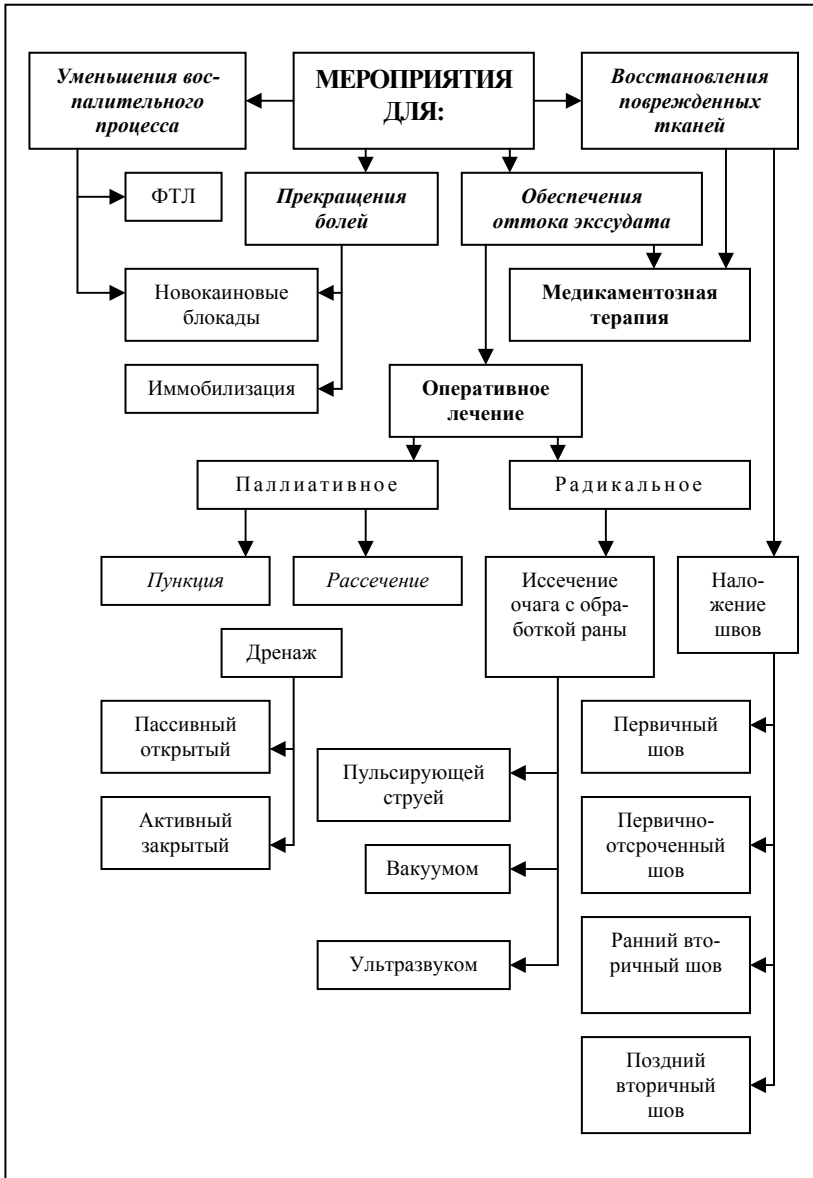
МЕРОПРИЯТИЯ ДЛЯ:

Уменьшения воспалительного процесса

Восстановления поврежденных тканей

ФТЛ

Прекращения болей

Обеспечения оттока экссудата

Новокаиновые блокады

Медикаментозная терапия

Иммобилизация

Оперативное лечение

Паллиативное

Радикальное

Пункция

Рассечение

Иссечение очага с обработкой раны

Наложение швов

Дренаж

Пассивный открытый

Активный закрытый

Первичный шов

Пульсирующей струей

Первично-отсроченный шов

Вакуумом

Ранний вторичный шов

Ультразвуком

Поздний вторичный шов